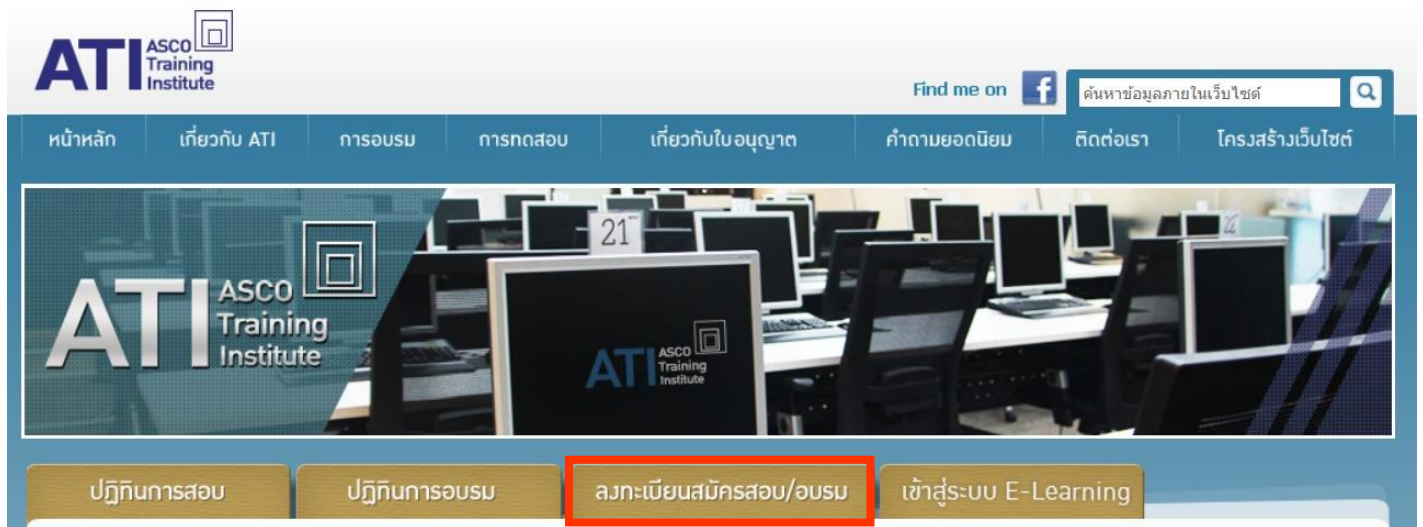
ATI ASCO Training Institute

Find me on

ค้นหาข้อมูลภายในเว็บไซต์

หน้าหลัก
เกี่ยวกับ ATI
การอบรม
การทดสอบ
เกี่ยวกับใบอนุญาต
คำถามยอดนิยม
ติดต่อเรา
โครงสร้างเว็บไซต์

21

ATI ASCO Training Institute

ATI ASCO Training Institute

ปฏิทินการสอบ
ปฏิทินการอบรม
ลงทะเบียนสมัครสอบ/อบรม
เข้าสู่ระบบ E-Learning